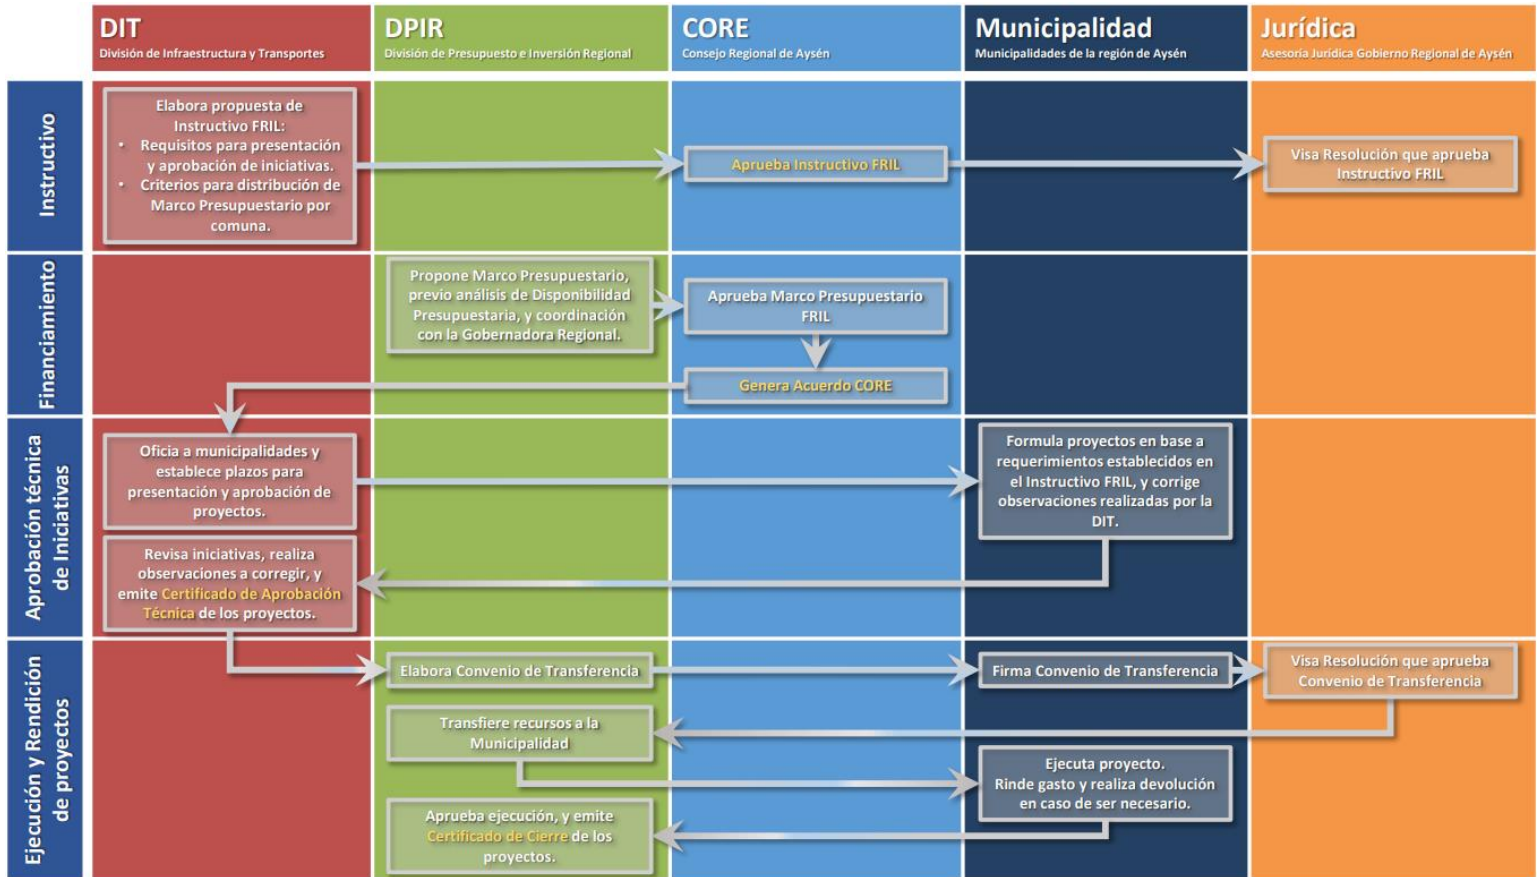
DIT
División de Infraestructura y Transportes

DPIR
División de Presupuesto e Inversión Regional

CORE
Consejo Regional de Aysén

Municipalidad
Municipalidades de la región de Aysén

Jurídica
Asesoría Jurídica Gobierno Regional de Aysén

Instructivo

Elabora propuesta de Instructivo FRIL:
• Requisitos para presentación y aprobación de iniciativas.
• Criterios para distribución de Marco Presupuestario por comuna.

Aprueba Instructivo FRIL

Visa Resolución que aprueba Instructivo FRIL

Financiamiento

Propone Marco Presupuestario, previo análisis de Disponibilidad Presupuestaria, y coordinación con la Gobernadora Regional.

Aprueba Marco Presupuestario FRIL

Genera Acuerdo CORE

Aprobación técnica de Iniciativas

Oficia a municipalidades y establece plazos para presentación y aprobación de proyectos.

Formula proyectos en base a requerimientos establecidos en el Instructivo FRIL, y corrige observaciones realizadas por la DIT.

Revisa iniciativas, realiza observaciones a corregir, y emite Certificado de Aprobación Técnica de los proyectos.

Ejecución y Rendición de proyectos

Elabora Convenio de Transferencia

Firma Convenio de Transferencia

Visa Resolución que aprueba Convenio de Transferencia

Transfiere recursos a la Municipalidad

Ejecuta proyecto. Rinde gasto y realiza devolución en caso de ser necesario.

Aprueba ejecución, y emite Certificado de Cierre de los proyectos.